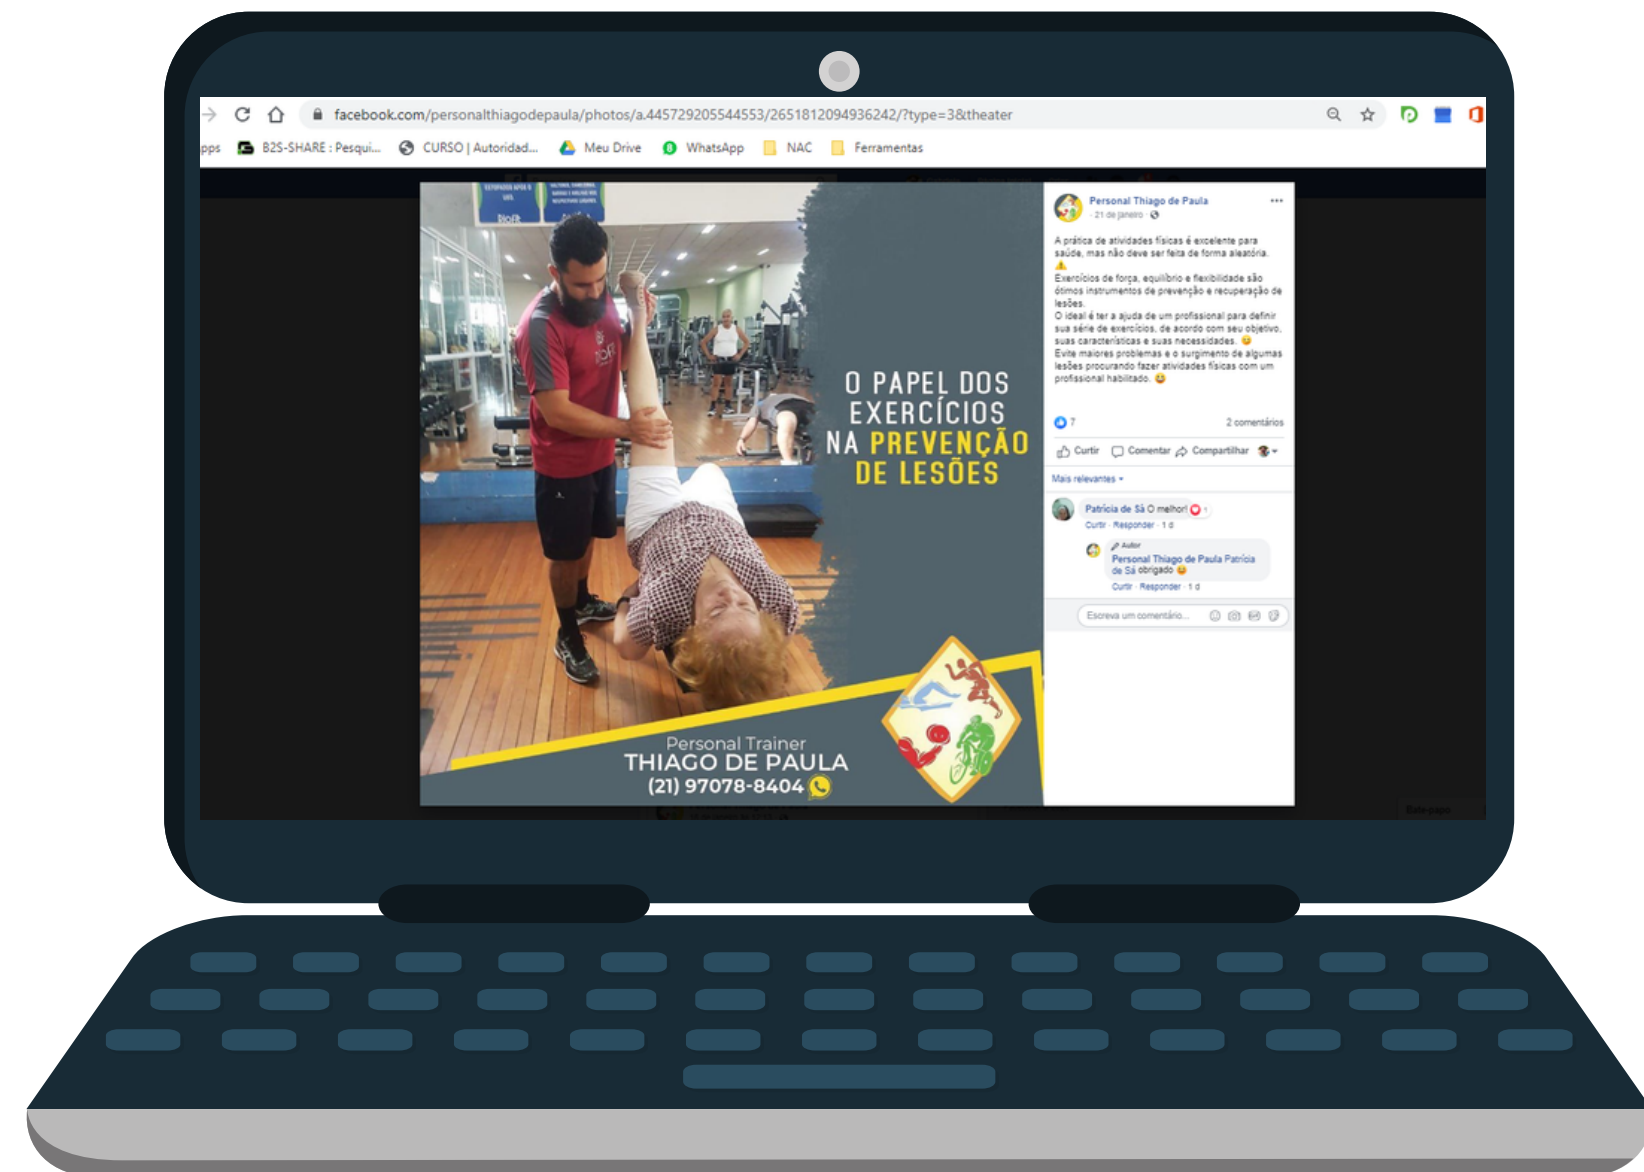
facebook.com/personalthiagodepaula/photos/a.445729205544553/2651812094936242/?type=3&theater

pps B2S-SHARE : Pesqui... CURSO | Autoridad... Meu Drive WhatsApp NAC Ferramentas

O PAPEL DOS EXERCÍCIOS NA PREVENÇÃO DE LESÕES

Personal Trainer
THIAGO DE PAULA
(21) 97078-8404

Personal Thiago de Paula
21 de janeiro

A prática de atividades físicas é excelente para saúde, mas não deve ser feita de forma aleatória.
Exercícios de força, equilíbrio e flexibilidade são ótimos instrumentos de prevenção e recuperação de lesões.
O ideal é ter a ajuda de um profissional para definir sua série de exercícios, de acordo com seu objetivo, suas características e suas necessidades.
Evite maiores problemas e o surgimento de algumas lesões procurando fazer atividades físicas com um profissional habilitado.

7
2 comentários

Curtir Comentar Compartilhar

Mais relevantes

Patricia de Sá O melhor!
Curtir · Responder · 1 d

Autor
Personal Thiago de Paula Patricia de Sá obrigado
Curtir · Responder · 1 d

Escreva um comentário...